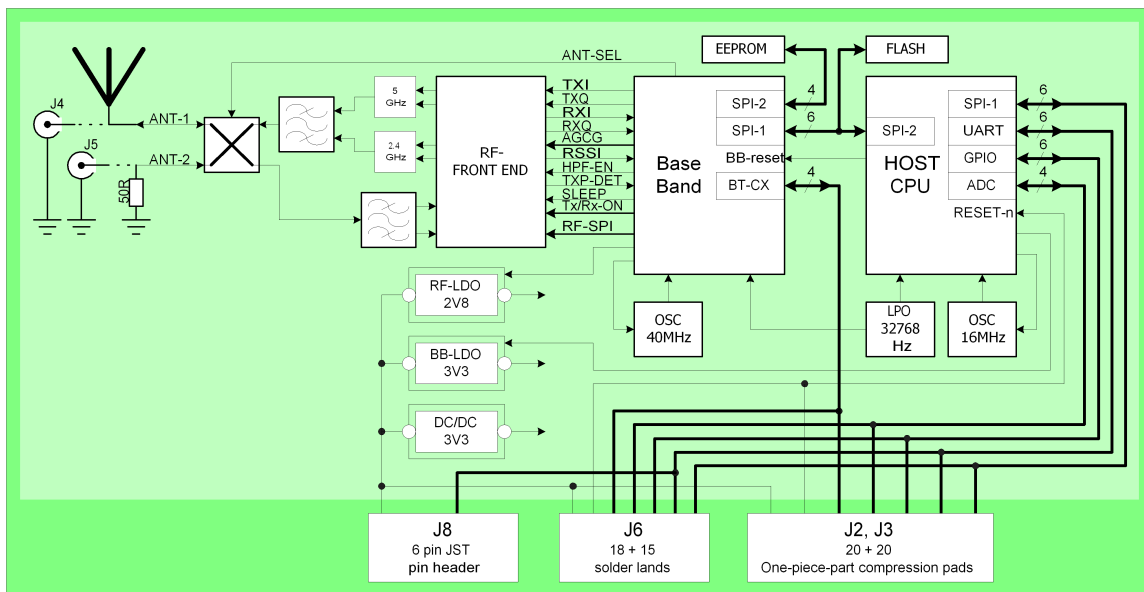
EEPROM
FLASH
ANT-SEL
J4
ANT-1
J5
ANT-2
50R
5 GHz
2.4 GHz
RF-
FRONT END
TXI
TXQ
RXI
RXQ
AGCG
RSSI
HPF-EN
TXP-DET
SLEEP
Tx/Rx-ON
RF-SPI
Base
Band
SPI-2
SPI-1
BB-reset
BT-CX
4
6
4
SPI-2
HOST
CPU
SPI-1
UART
GPIO
ADC
RESET-n
6
6
6
4
RF-LDO
2V8
BB-LDO
3V3
DC/DC
3V3
OSC
40MHz
LPO
32768
Hz
OSC
16MHz
J8
6 pin JST
pin header
J6
18 + 15
solder lands
J2, J3
20 + 20
One-piece-part compression pads